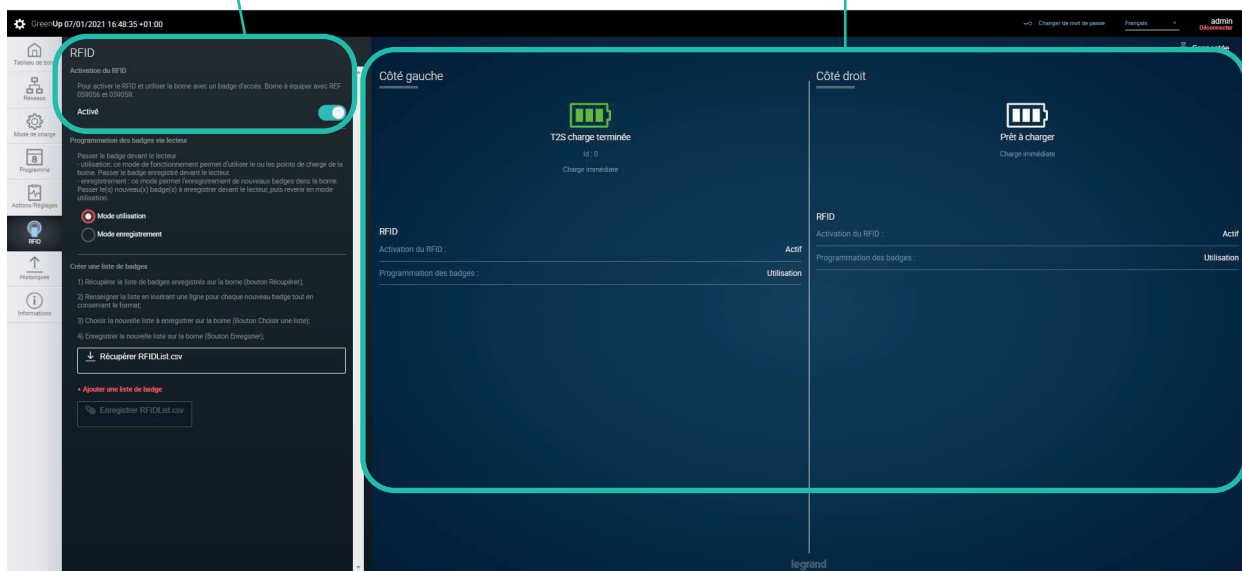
GreenUp 07/01/2021 16:48:35 +01:00

Changer de mot de passe Français admin Déconnecter

Connectée

Tableau de bord
Réseaux
Mode de charge
8
Programme
Actions/Réglages
RFID
Historiques
Informations

RFID

Activation du RFID

Pour activer le RFID et utiliser la borne avec un badge d'accès. Borne à équiper avec REF 059056 et 059059.

Activé

Programmation des badges via lecteur

Passer le badge devant le lecteur
- utilisation: ce mode de fonctionnement permet d'utiliser le ou les points de charge de la borne. Passer le badge enregistré devant le lecteur.
- enregistrement : ce mode permet l'enregistrement de nouveaux badges dans la borne. Passer le(s) nouveau(x) badge(s) à enregistrer devant le lecteur, puis revenir en mode utilisation.

Mode utilisation

Mode enregistrement

Créer une liste de badges

1) Récupérer la liste de badges enregistrés sur la borne (bouton Récupérer);

2) Renseigner la liste en insérant une ligne pour chaque nouveau badge tout en conservant le format;

3) Choisir la nouvelle liste à enregistrer sur la borne (Bouton Choisir une liste);

4) Enregistrer la nouvelle liste sur la borne (Bouton Enregister);

Récupérer RFIDList.csv

+ Ajouter une liste de badge

Enregistrer RFIDList.csv

Côté gauche

T2S charge terminée
Id : 0
Charge immédiate

RFID
Activation du RFID : Actif
Programmation des badges : Utilisation

Côté droit

Prêt à charger
Charge immédiate

RFID
Activation du RFID : Actif
Programmation des badges : Utilisation

legrand